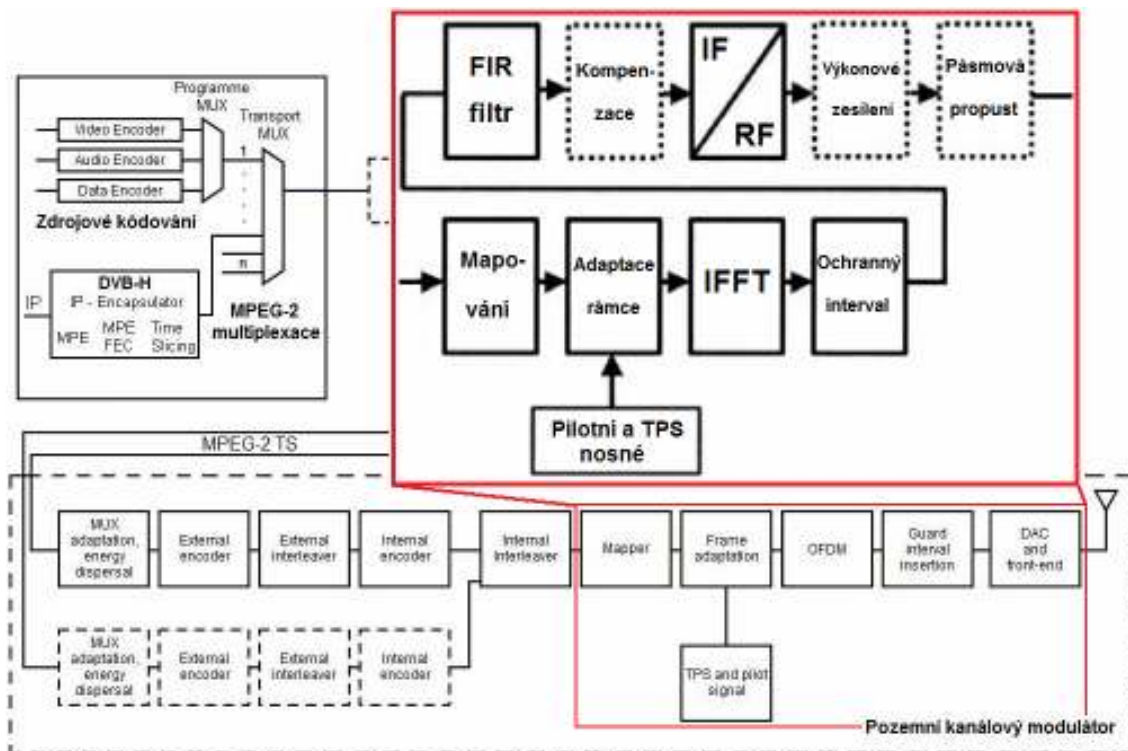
Programme MUX

Transport MUX

Video Encoder

Audio Encoder

Data Encoder

1

n

Zdrojové kódování

DVB-H

IP - Encapsulator

IP

MPE

MPE FEC

Time Slicing

MPEG-2 multiplexace

FIR filtr

Kompenzace

IF

RF

Výkonové zesílení

Pásmová propust

Mapování

Adaptace rámce

IFFT

Ochranný interval

Pilotní a TPS nosné

MPEG-2 TS

MUX adaptation, energy dispersal

External encoder

External interleaver

Internal encoder

Internal interleaver

Mapper

Frame adaptation

OFDM

Guard interval insertion

DAC and front-end

MUX adaptation, energy dispersal

External encoder

External interleaver

Internal encoder

TPS and pilot signal

Pozemní kanálový modulátor